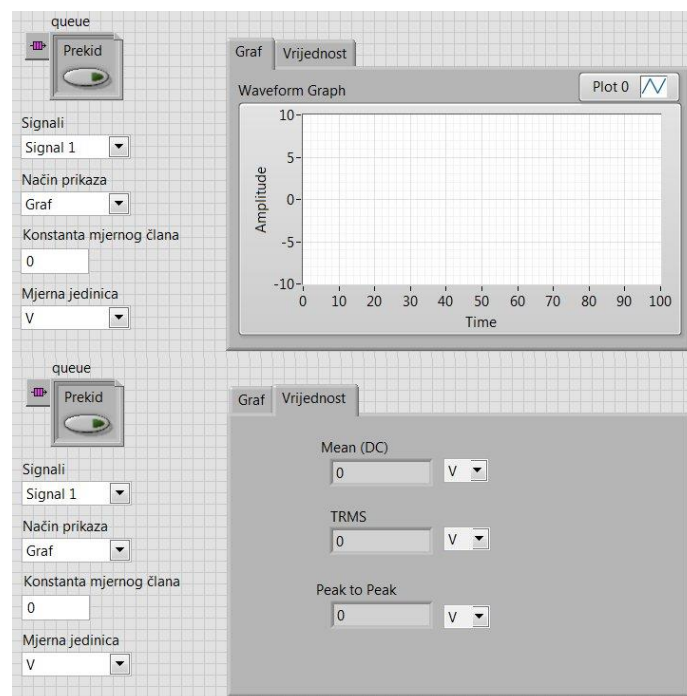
queue

Prekid

Signali

Signal 1

Način prikaza

Graf

Konstanta mjernog člana

0

Mjerna jedinica

V

Graf Vrijednost

Waveform Graph

Plot 0

10
5
0
-5
-10

Amplitude

0 10 20 30 40 50 60 70 80 90 100

Time

queue

Prekid

Signali

Signal 1

Način prikaza

Graf

Konstanta mjernog člana

0

Mjerna jedinica

V

Graf Vrijednost

Mean (DC)

0 V

TRMS

0 V

Peak to Peak

0 V